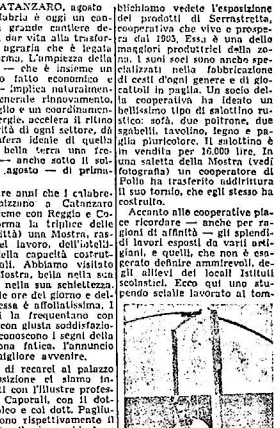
ATANZARO, agosto
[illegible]labria è oggi un can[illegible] grande cantiere de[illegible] dar vita alla trasfor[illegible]ugrafia che è legata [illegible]rma. L'ampiezza della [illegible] — che è insieme un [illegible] fatto economico e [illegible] implica naturalmen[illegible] generale rinnovamento, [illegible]glio e un coordinamen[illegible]ergie, accelera il ritmo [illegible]tà di ogni settore, di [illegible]fera ideale di quella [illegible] della terra che, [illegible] — anche sotto il sol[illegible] agosto — di primo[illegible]

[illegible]re anni che i calabre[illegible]ozzano a Catanzaro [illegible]eme con Reggio e Co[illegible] la triplice delle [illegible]tà una Mostra, rasse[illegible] lavoro, dell'intelli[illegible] capacità costrut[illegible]ll. Abbiamo visitato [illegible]ostra, bella nella sua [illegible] nella sua schiettezza, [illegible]e ore del giorno e del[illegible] e affollatissima. I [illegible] frequentano con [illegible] giusta soddisfazio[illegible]conoscono i segni della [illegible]a fatica, l'annuncio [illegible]igliore avvenire.

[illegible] di recarci al palazzo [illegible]osizione ci siamo in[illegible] con l'ottimo profes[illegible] Caporali, con il dot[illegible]loco e col dott. PaglIu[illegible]ono rispettivamente il

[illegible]bbiamo vedute l'esposizione dei prodotti di Serrastretta, cooperativa che vive e prospera dal 1905. Essa è una delle maggiori produttrici della zona. I suoi soci sono anche specializzati nella fabbricazione di cesti d'ogni genere e di giocattoli in paglia. Un socio della cooperativa ha ideato un bellissimo tipo di salottino rustico: sofà, due poltrone, due sgabelli, tavolino, legno e paglia pluricolore. Il salottino è in vendita per 16.000 lire. In una saletta della Mostra (vedi fotografia) un cooperatore di Polia ha trasferito addirittura il suo tornio, che egli stesso fa costruito.

Accanto alle cooperative piace ricordare — anche per ragioni di affinità — gli splendidi lavori esposti da vari artigiani, e quelli, che non è esagerato definire ammirevoli, degli allievi del locali Istituti scolastici. Ecco qui uno straordinario scialle lavorato al tom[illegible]